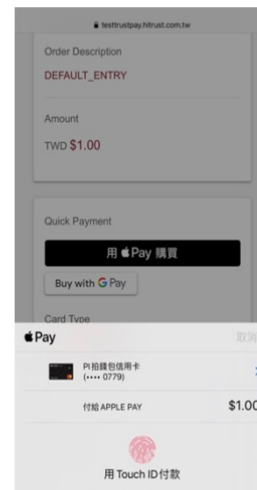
testtrustpay.hitrust.com.tw

Order Description

DEFAULT_ENTRY

Amount

TWD $1.00

Quick Payment

用 Pay 購買

Buy with G Pay

Card Type

Pay

取消

PI拍錢包信用卡
(•••• 0779)

付給 APPLE PAY

$1.00

用 Touch ID付款